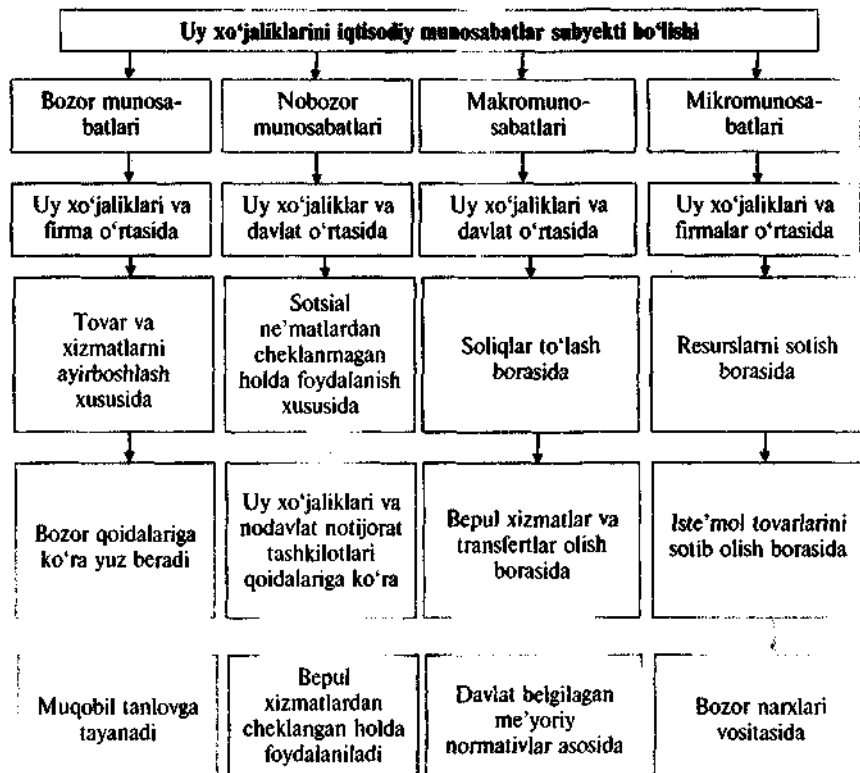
Uy xo'jaliklarini iqtisodiy munosabatlar subyekti bo'lishi

Bozor munosabatlari

Uy xo'jaliklari va firma o'rtasida

Tovar va xizmatlarni ayirboshlash xususida

Bozor qoidalariga ko'ra yuz beradi

Muqobil tanlovga tayanadi

Nobozor munosabatlari

Uy xo'jaliklar va davlat o'rtasida

Sotsial ne'matlardan cheklanmagan holda foydalanish xususida

Uy xo'jaliklari va nodavlat notijorat tashkilotlari qoidalariga ko'ra

Bepul xizmatlardan cheklangan holda foydalaniladi

Makromunosabatlari

Uy xo'jaliklari va davlat o'rtasida

Soliqlar to'lash borasida

Bepul xizmatlar va transfertlar olish borasida

Davlat belgilagan me'yoriy normativlar asosida

Mikromunosabatlari

Uy xo'jaliklari va firmalar o'rtasida

Resurslarni sotish borasida

Iste'mol tovarlarini sotib olish borasida

Bozor narxlari vositasida